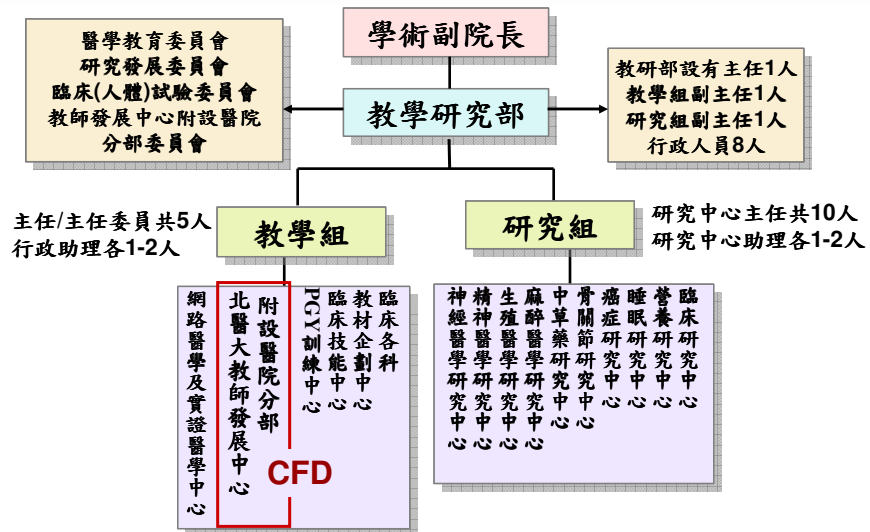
學術副院長

醫學教育委員會
研究發展委員會
臨床(人體)試驗委員會
教師發展中心附設醫院分部委員會

教學研究部

教研部設有主任1人
教學組副主任1人
研究組副主任1人
行政人員8人

主任/主任委員共5人
行政助理各1-2人

教學組

研究組

研究中心主任共10人
研究中心助理各1-2人

臨床各科
教材企劃中心
臨床技能中心
PGY訓練中心
附設醫院分部
北醫大教師發展中心
CFD
網路醫學及實證醫學中心

臨床研究中心
營養研究中心
睡眠研究中心
癌症研究中心
骨關節研究中心
中草藥研究中心
麻醉醫學研究中心
生殖醫學研究中心
精神醫學研究中心
神經醫學研究中心